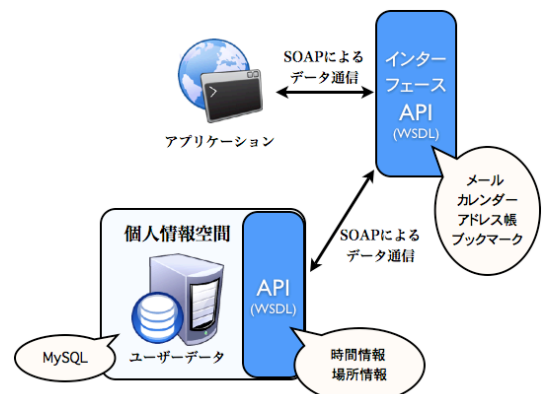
SOAPによる
データ通信

インター
フェース
API
(WSDL)

アプリケーション

メール
カレンダー
アドレス帳
ブックマーク

個人情報空間

SOAPによる
データ通信

API
(WSDL)

MySQL

ユーザーデータ

時間情報
場所情報